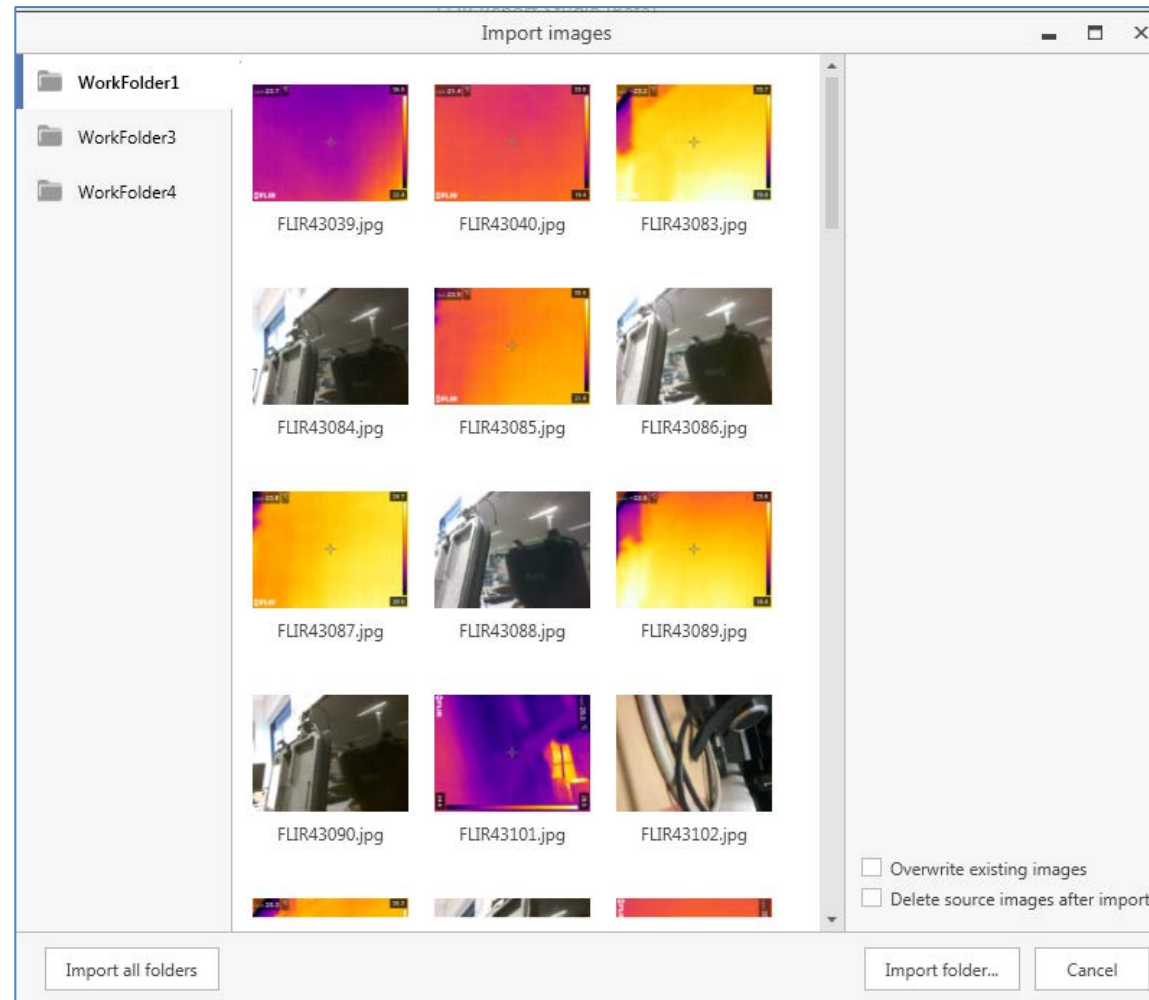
Import images

WorkFolder1

WorkFolder3

WorkFolder4

FLIR43039.jpg

FLIR43040.jpg

FLIR43083.jpg

FLIR43084.jpg

FLIR43085.jpg

FLIR43086.jpg

FLIR43087.jpg

FLIR43088.jpg

FLIR43089.jpg

FLIR43090.jpg

FLIR43101.jpg

FLIR43102.jpg

Overwrite existing images

Delete source images after import

Import all folders

Import folder...

Cancel